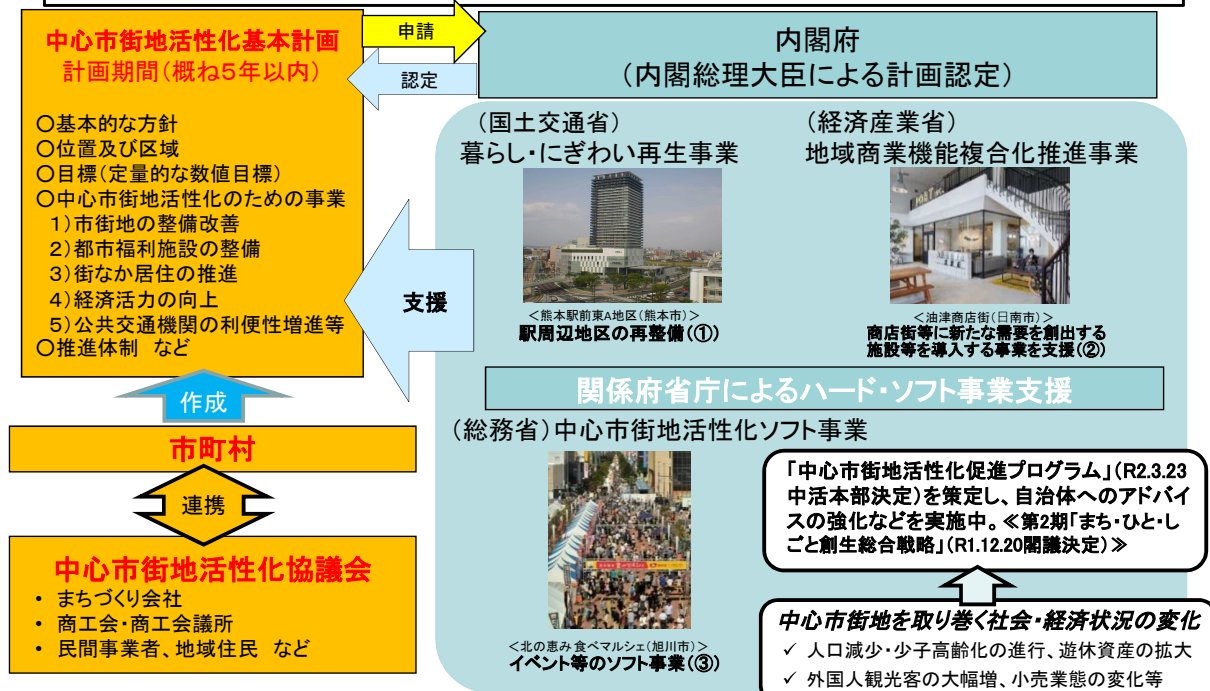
中心市街地活性化基本計画
計画期間（概ね5年以内）

○基本的な方針
○位置及び区域
○目標（定量的な数値目標）
○中心市街地活性化のための事業
1）市街地の整備改善
2）都市福利施設の整備
3）街なか居住の推進
4）経済活力の向上
5）公共交通機関の利便性増進等
○推進体制　など

申請

認定

内閣府
（内閣総理大臣による計画認定）

支援

（国土交通省）
暮らし・にぎわい再生事業

＜熊本駅前東A地区（熊本市）＞
駅周辺地区の再整備（①）

（経済産業省）
地域商業機能複合化推進事業

＜油津商店街（日南市）＞
商店街等に新たな需要を創出する施設等を導入する事業を支援（②）

関係府省庁によるハード・ソフト事業支援

（総務省）中心市街地活性化ソフト事業

＜北の恵み食べマルシェ（旭川市）＞
イベント等のソフト事業（③）

「中心市街地活性化促進プログラム」（R2.3.23中活本部決定）を策定し、自治体へのアドバイスの強化などを実施中。≪第2期「まち・ひと・しごと創生総合戦略」（R1.12.20閣議決定）≫

中心市街地を取り巻く社会・経済状況の変化
✓ 人口減少・少子高齢化の進行、遊休資産の拡大
✓ 外国人観光客の大幅増、小売業態の変化等

作成

市町村

連携

中心市街地活性化協議会
• まちづくり会社
• 商工会・商工会議所
• 民間事業者、地域住民　など